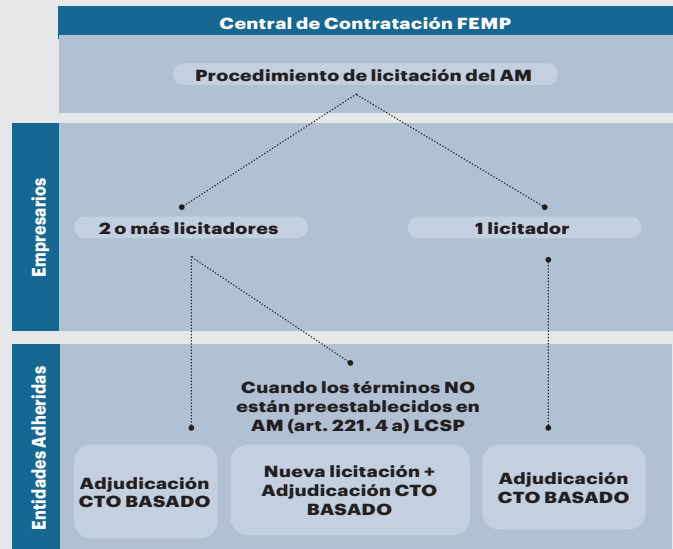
Central de Contratación FEMP

Procedimiento de licitación del AM

Empresarios

2 o más licitadores

1 licitador

Entidades Adheridas

Cuando los términos NO están preestablecidos en AM (art. 221. 4 a) LCSP

Adjudicación CTO BASADO

Nueva licitación + Adjudicación CTO BASADO

Adjudicación CTO BASADO